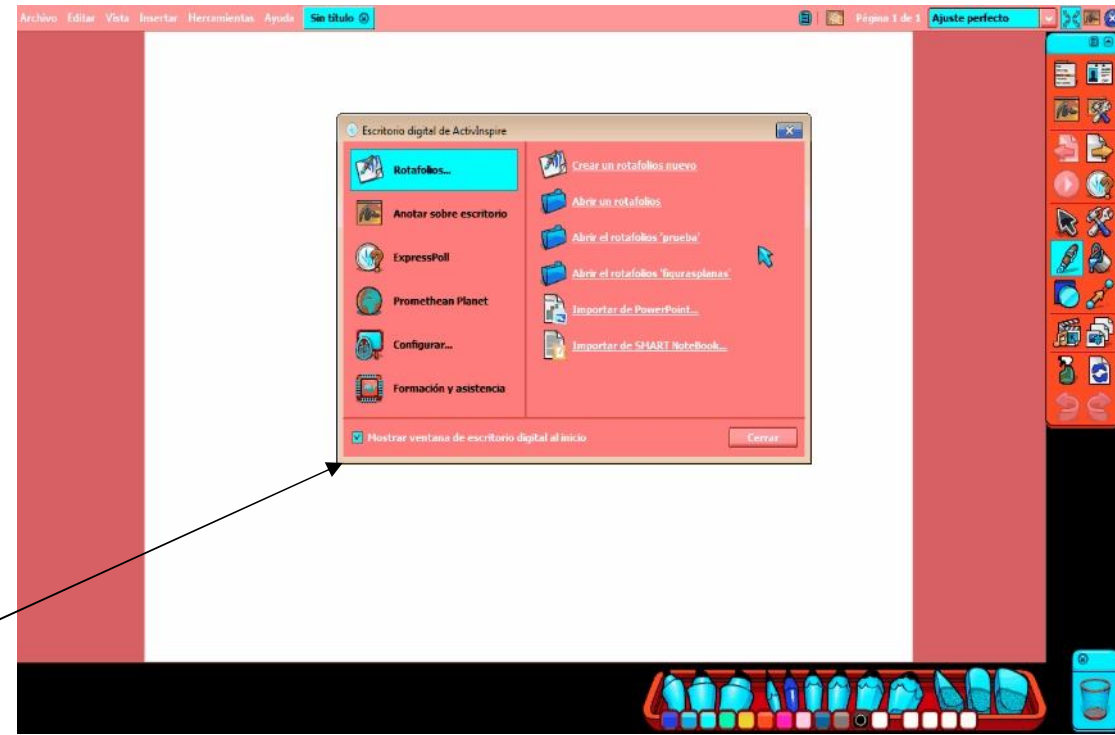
Archivo Editar Vista Insertar Herramientas Ayuda Sin título

Página 1 de 1 Ajuste perfecto

Escritorio digital de ActivInspire

Rotafolios...

Anotar sobre escritorio

ExpressPoll

Promethean Planet

Configurar...

Formación y asistencia

Crear un rotafolios nuevo

Abrir un rotafolios

Abrir el rotafolios 'prueba'

Abrir el rotafolios 'figurasplanas'

Importar de PowerPoint...

Importar de SMART NoteBook...

Mostrar ventana de escritorio digital al inicio

Cerrar